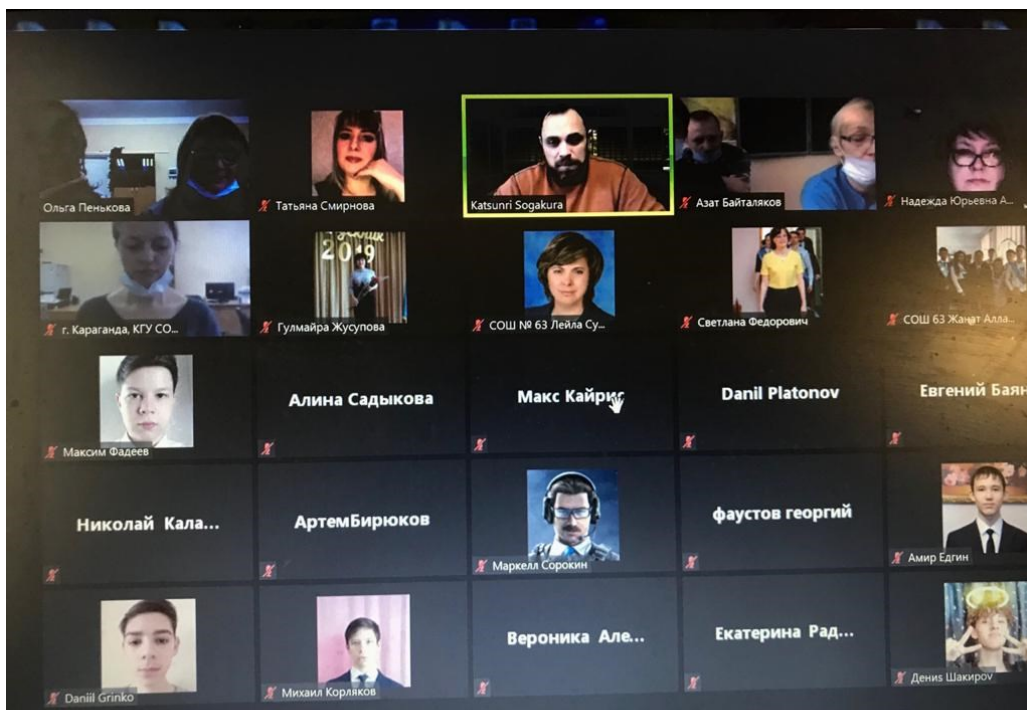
Ольга Пенькова
Татьяна Смирнова
Katsunri Sogakura
Азат Байталяков
Надежда Юрьевна А...
2019
г. Караганда, КГУ СО...
Гулмайра Жусупова
СОШ № 63 Лейла Су...
Светлана Федорович
СОШ 63 Жанат Алла...
Алина Садыкова
Макс Кайрис
Danil Platonov
Евгений Баян
Максим Фадеев
Николай Кала...
АртемБирюков
фаустов георгий
Маркелл Сорокин
Амир Едгин
Вероника Але...
Екатерина Рад...
Daniil Grinko
Михаил Корляков
Денис Шакиров